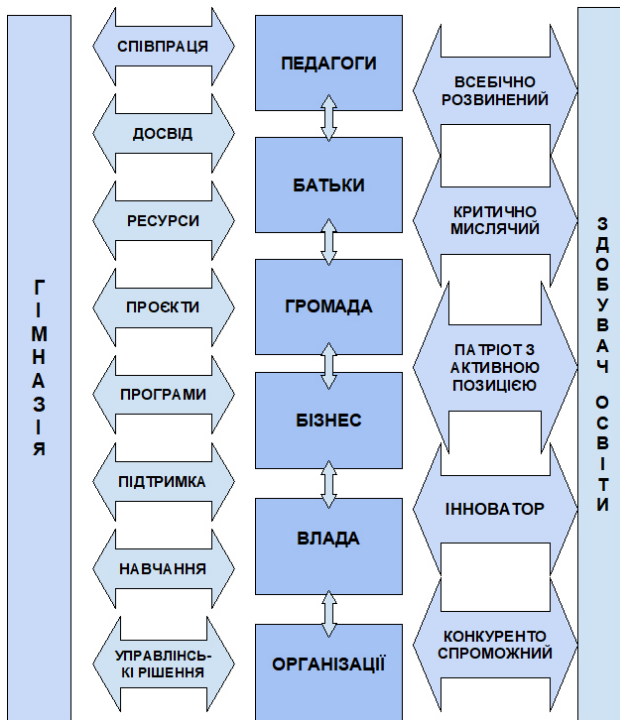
ГІМНАЗІЯ

СПІВПРАЦЯ

ДОСВІД

РЕСУРСИ

ПРОЄКТИ

ПРОГРАМИ

ПІДТРИМКА

НАВЧАННЯ

УПРАВЛІНСЬКІ РІШЕННЯ

ПЕДАГОГИ

БАТЬКИ

ГРОМАДА

БІЗНЕС

ВЛАДА

ОРГАНІЗАЦІЇ

ВСЕБІЧНО РОЗВИНЕНИЙ

КРИТИЧНО МИСЛЯЧИЙ

ПАТРІОТ З АКТИВНОЮ ПОЗИЦІЄЮ

ІННОВАТОР

КОНКУРЕНТО СПРОМОЖНИЙ

ЗДОБУВАЧ ОСВІТИ